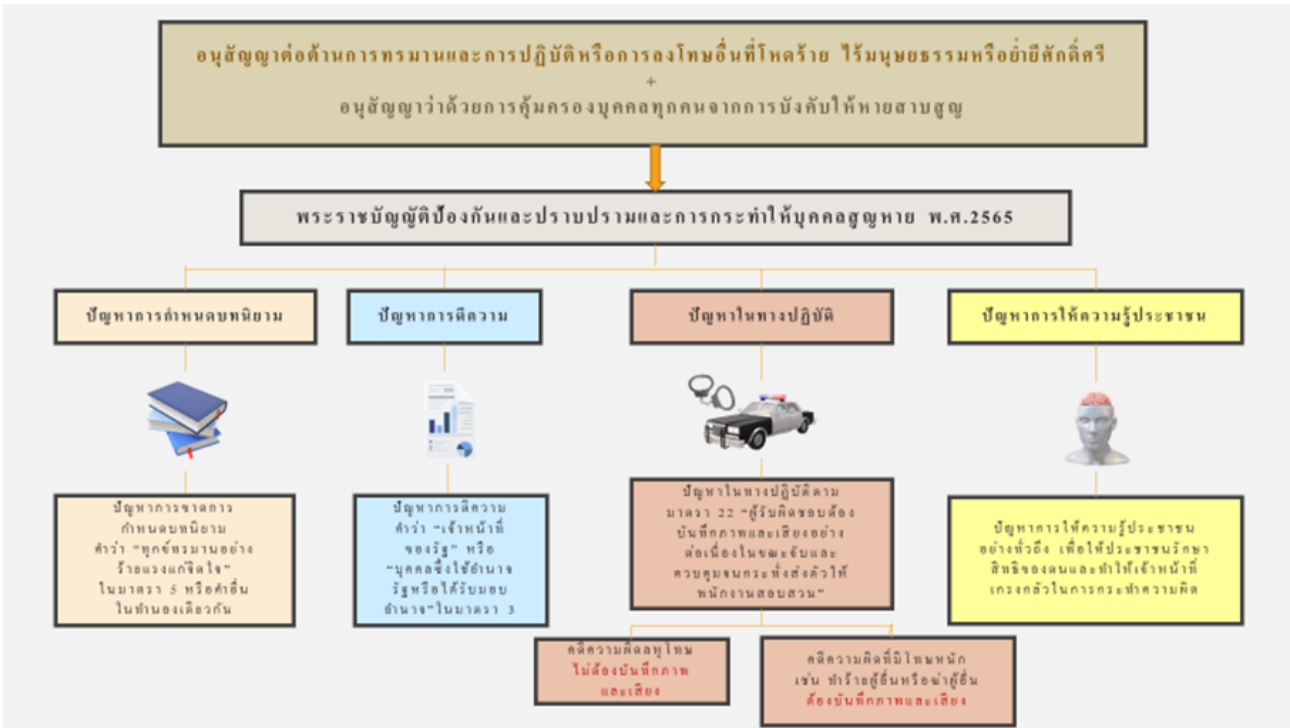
อนุสัญญาต่อต้านการทรมานและการปฏิบัติหรือการลงโทษอื่นที่โหดร้าย ไร้มนุษยธรรมหรือย่ำยีศักดิ์ศรี
+
อนุสัญญาว่าด้วยการคุ้มครองบุคคลทุกคนจากการบังคับให้หายสาบสูญ

พระราชบัญญัติป้องกันและปราบปรามและการกระทำให้บุคคลสูญหาย พ.ศ.2565

ปัญหาการกำหนดบทนิยาม

ปัญหาการตีความ

ปัญหาในทางปฏิบัติ

ปัญหาการให้ความรู้ประชาชน

ปัญหาการขาดการกำหนดบทนิยามคำว่า "ทุกข์ทรมานอย่างร้ายแรงแก่จิตใจ" ในมาตรา 5 หรือคำอื่นในทำนองเดียวกัน

ปัญหาการตีความคำว่า "เจ้าหน้าที่ของรัฐ" หรือ "บุคคลซึ่งใช้อำนาจรัฐหรือได้รับมอบอำนาจ"ในมาตรา 3

ปัญหาในทางปฏิบัติตามมาตรา 22 "ผู้รับผิดชอบต้องบันทึกภาพและเสียงอย่างต่อเนื่องในขณะจับและควบคุมจนกระทั่งส่งตัวให้พนักงานสอบสวน"

ปัญหาการให้ความรู้ประชาชนอย่างทั่วถึง เพื่อให้ประชาชนรักษาสิทธิของตนและทำให้เจ้าหน้าที่เกรงกลัวในการกระทำความผิด

คดีความผิดลหุโทษ ไม่ต้องบันทึกภาพและเสียง

คดีความผิดที่มีโทษหนัก เช่น ทำร้ายผู้อื่นหรือฆ่าผู้อื่น ต้องบันทึกภาพและเสียง